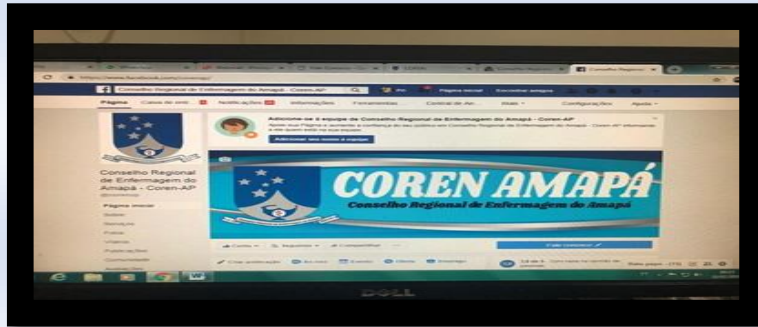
Conselho Regional de Enfermagem do Amapá - Coren-AP

Página

Notificações

Informações

Ferramentas

Configurações

Ajuda

Adicione-se à equipe do Conselho Regional de Enfermagem do Amapá - Coren-AP

Adicionar seu nome à equipe

Conselho Regional de Enfermagem do Amapá - Coren-AP

Página inicial

Sobre

Serviços

Fotos

Vídeos

Publicações

Comunidade

COREN AMAPÁ

Conselho Regional de Enfermagem do Amapá

Curtir

Seguindo

Compartilhar

Fale conosco

DELL